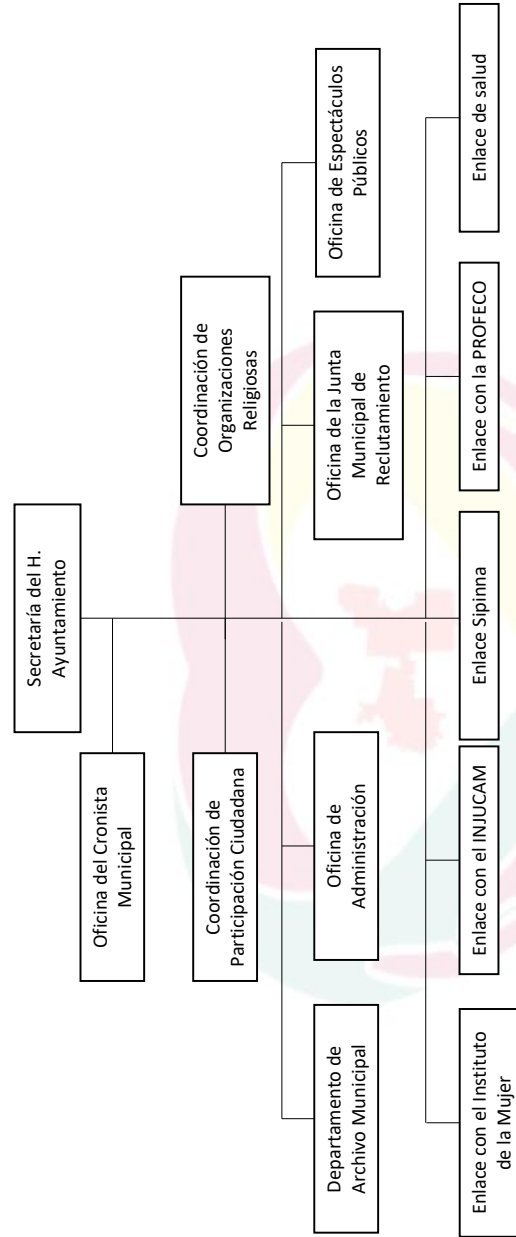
Secretaría del H. Ayuntamiento

Oficina del Cronista Municipal

Coordinación de Participación Ciudadana

Coordinación de Organizaciones Religiosas

Departamento de Archivo Municipal

Oficina de Administración

Oficina de la Junta Municipal de Reclutamiento

Oficina de Espectáculos Públicos

Enlace con el Instituto de la Mujer

Enlace con el INJUCAM

Enlace Sipinna

Enlace con la PROFECO

Enlace de salud